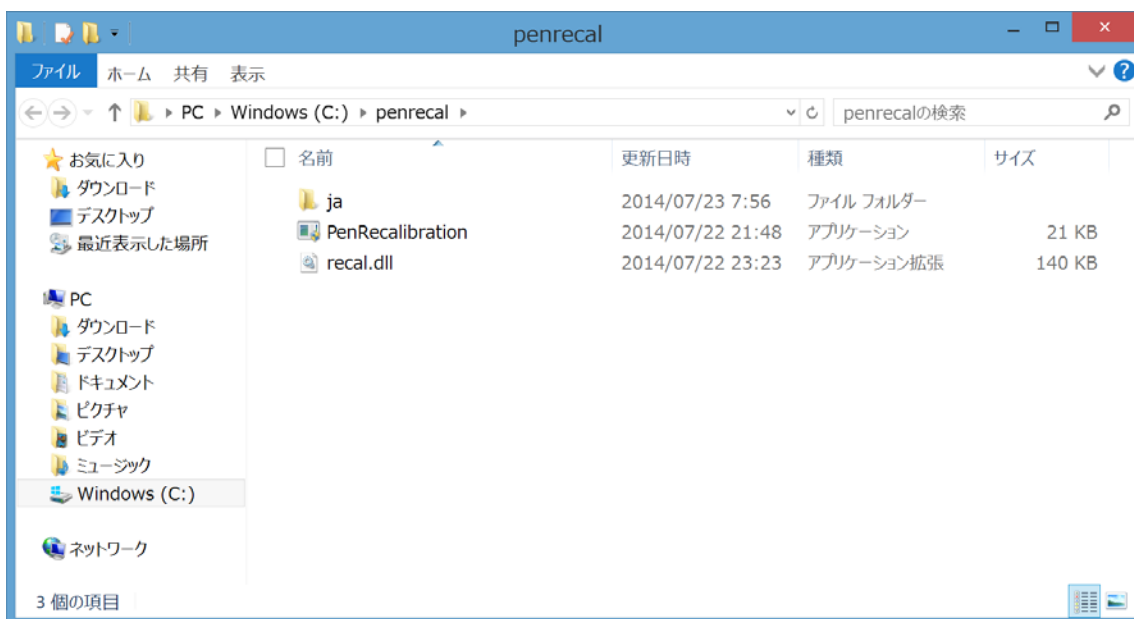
penrecal

ファイル ホーム 共有 表示

PC ▸ Windows (C:) ▸ penrecal ▸

penrecalの検索

お気に入り
ダウンロード
デスクトップ
最近表示した場所

PC
ダウンロード
デスクトップ
ドキュメント
ピクチャ
ビデオ
ミュージック
Windows (C:)

ネットワーク

| 名前 | 更新日時 | 種類 | サイズ |
|---|---|---|---|
| ja | 2014/07/23 7:56 | ファイル フォルダー | |
| PenRecalibration | 2014/07/22 21:48 | アプリケーション | 21 KB |
| recal.dll | 2014/07/22 23:23 | アプリケーション拡張 | 140 KB |

3 個の項目